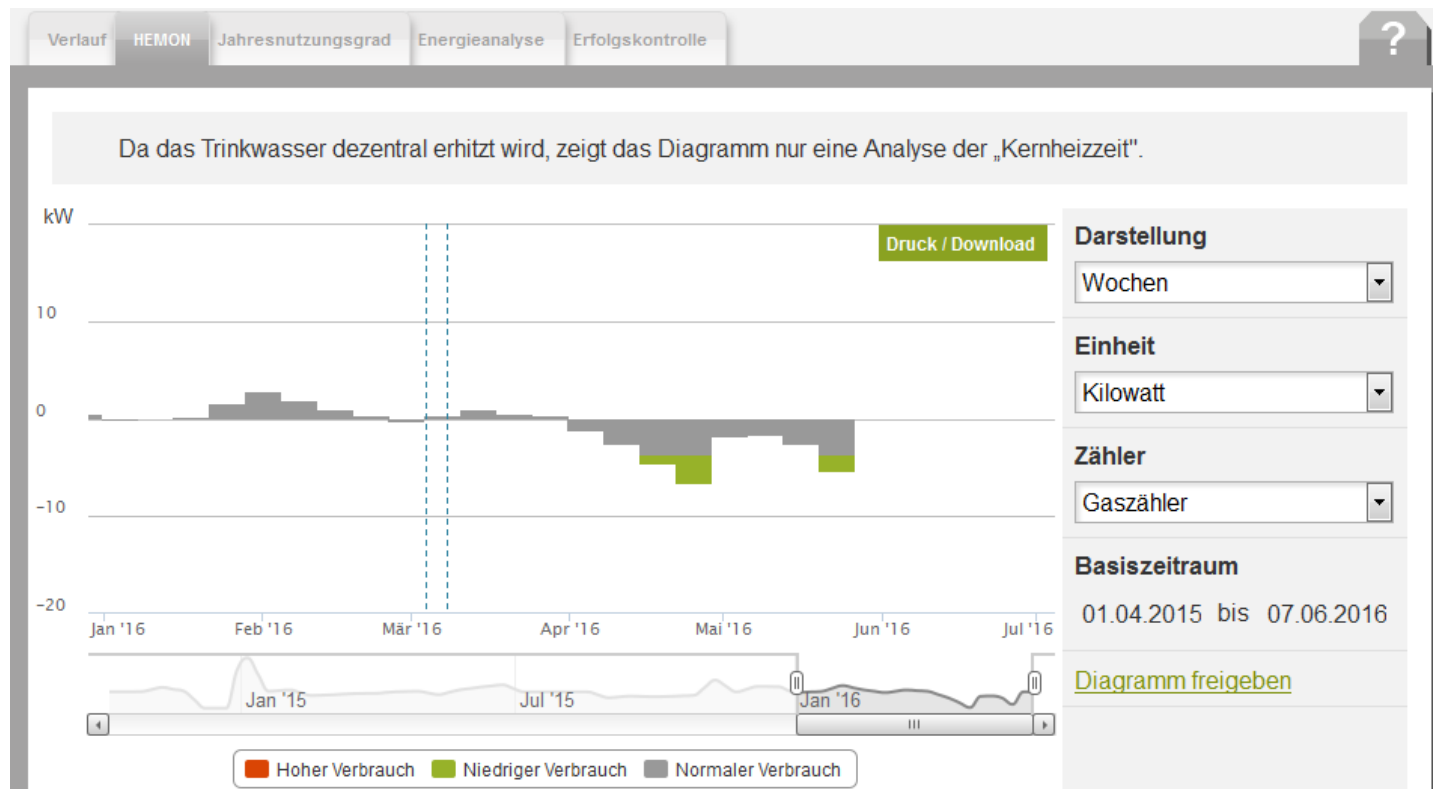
Verlauf HEMON Jahresnutzungsgrad Energieanalyse Erfolgskontrolle

?

Da das Trinkwasser dezentral erhitzt wird, zeigt das Diagramm nur eine Analyse der „Kernheizzeit".

kW

Druck / Download

10

0

−10

−20

Jan '16 Feb '16 Mär '16 Apr '16 Mai '16 Jun '16 Jul '16

Jan '15 Jul '15 Jan '16

Hoher Verbrauch Niedriger Verbrauch Normaler Verbrauch

Darstellung

Wochen

Einheit

Kilowatt

Zähler

Gaszähler

Basiszeitraum

01.04.2015 bis 07.06.2016

Diagramm freigeben